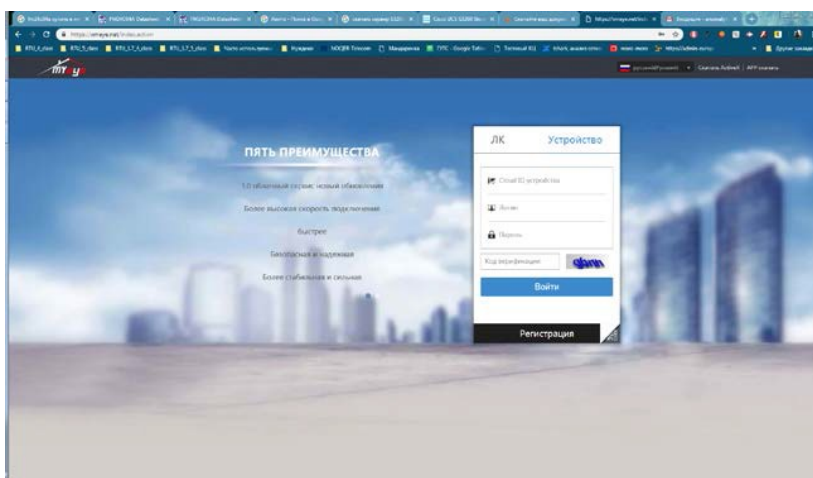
ПЯТЬ ПРЕИМУЩЕСТВА

3.0 облачный сервис новый обновления

Более высокая скорость подключения

быстрее

Безопасная и надежная

Более стабильная и сильная

ЛК

Устройство

Cloud ID устройства

Логин

Пароль

Код верификации

Войти

Регистрация